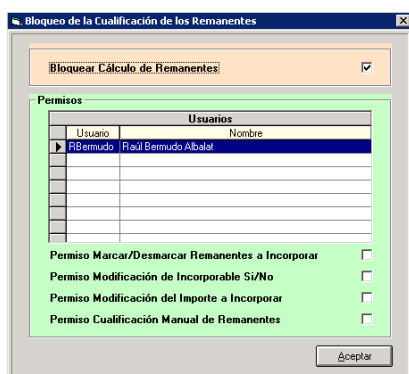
Bloqueo de la Cualificación de los Remanentes

Bloquear Cálculo de Remanentes

Permisos

Usuarios

| Usuario | Nombre |
|---|---|
| RBermudo | Raúl Bermudo Albalat |
| | |
| | |
| | |
| | |
| | |
| | |
| | |

Permiso Marcar/Desmarcar Remanentes a Incorporar

Permiso Modificación de Incorporable Si/No

Permiso Modificación del Importe a Incorporar

Permiso Cualificación Manual de Remanentes

Aceptar